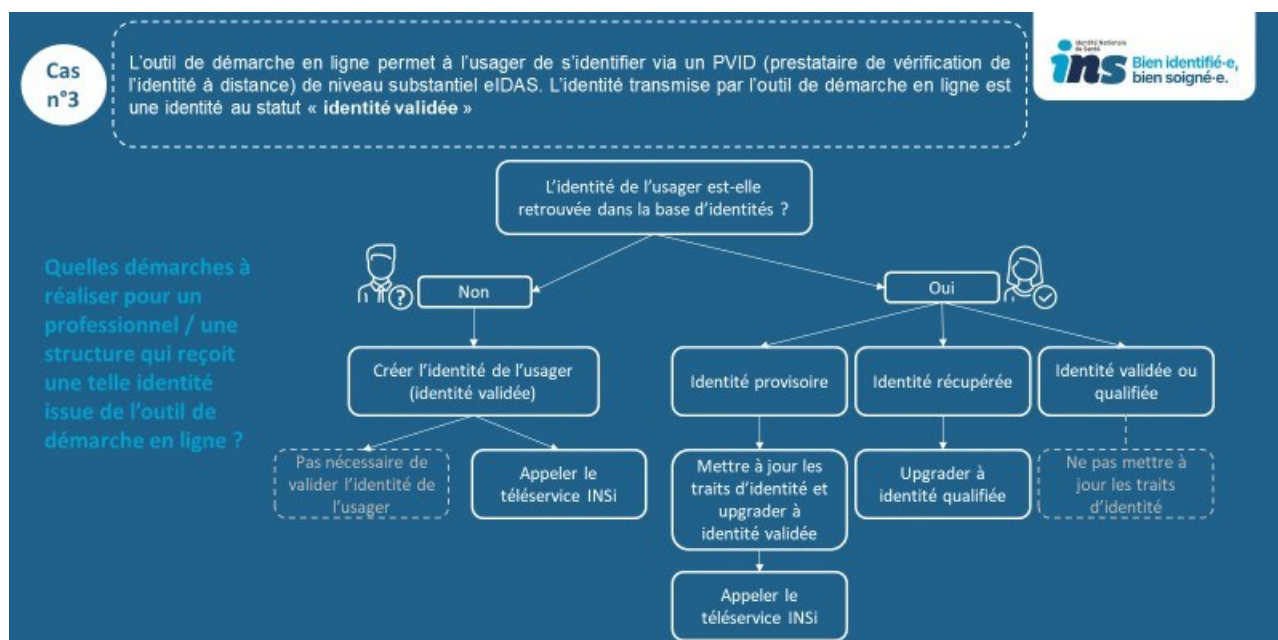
Cas n°3

L'outil de démarche en ligne permet à l'usager de s'identifier via un PVID (prestataire de vérification de l'identité à distance) de niveau substantiel eIDAS. L'identité transmise par l'outil de démarche en ligne est une identité au statut « **identité validée** »

Identité Nationale de Santé
ins Bien identifié·e, bien soigné·e.

Quelles démarches à réaliser pour un professionnel / une structure qui reçoit une telle identité issue de l'outil de démarche en ligne ?

L'identité de l'usager est-elle retrouvée dans la base d'identités ?

Non

Oui

Créer l'identité de l'usager (identité validée)

Pas nécessaire de valider l'identité de l'usager

Appeler le téléservice INSi

Identité provisoire

Mettre à jour les traits d'identité et upgrader à identité validée

Appeler le téléservice INSi

Identité récupérée

Upgrader à identité qualifiée

Identité validée ou qualifiée

Ne pas mettre à jour les traits d'identité